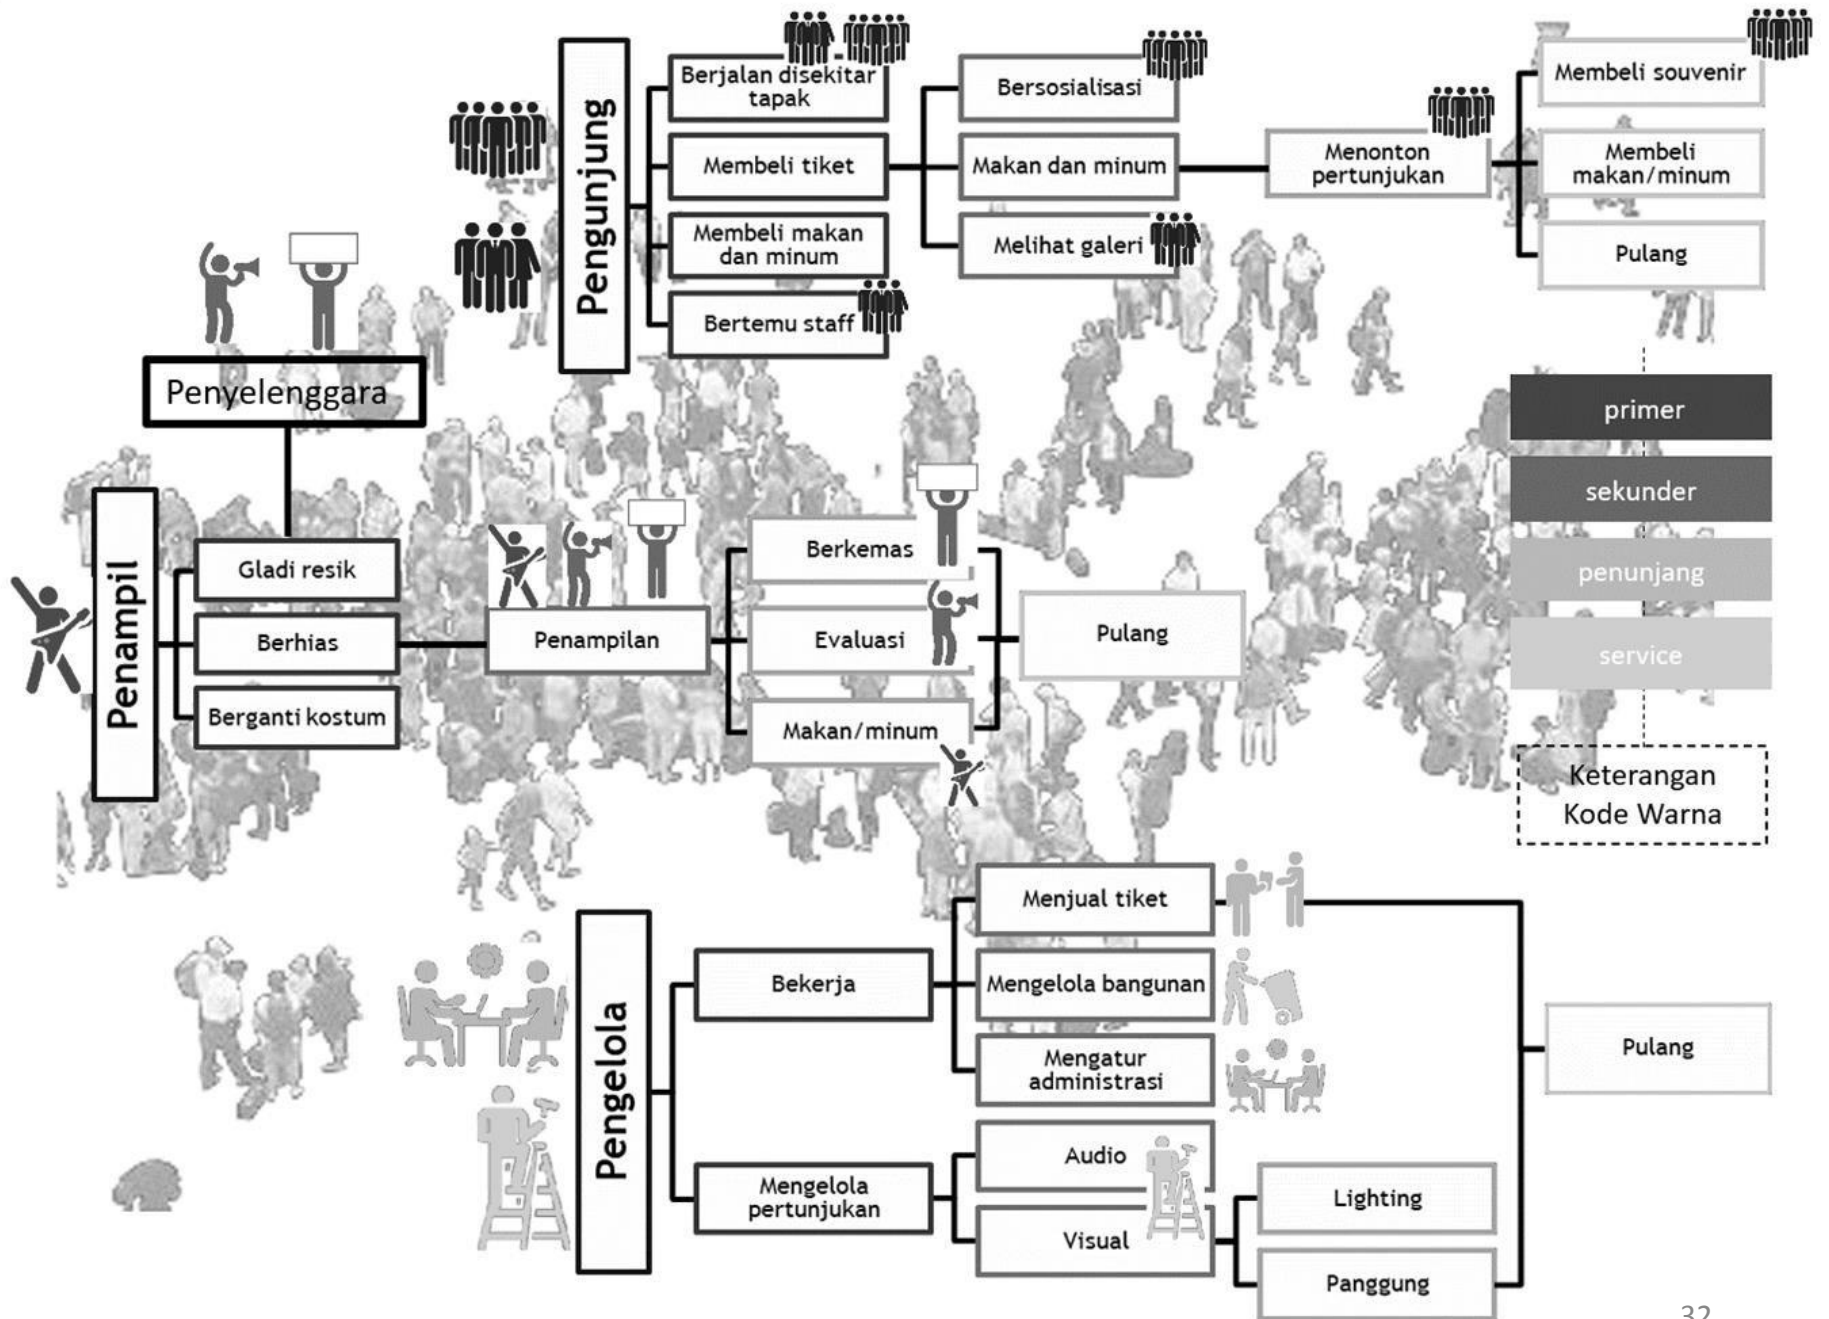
Pengunjung

Berjalan disekitar tapak

Membeli tiket

Membeli makan dan minum

Bertemu staff

Bersosialisasi

Makan dan minum

Melihat galeri

Menonton pertunjukan

Membeli souvenir

Membeli makan/minum

Pulang

Penyelenggara

Penampil

Gladi resik

Berhias

Berganti kostum

Penampilan

Berkemas

Evaluasi

Makan/minum

Pulang

primer

sekunder

penunjang

service

Keterangan Kode Warna

Pengelola

Bekerja

Menjual tiket

Mengelola bangunan

Mengatur administrasi

Mengelola pertunjukan

Audio

Visual

Lighting

Panggung

Pulang

32